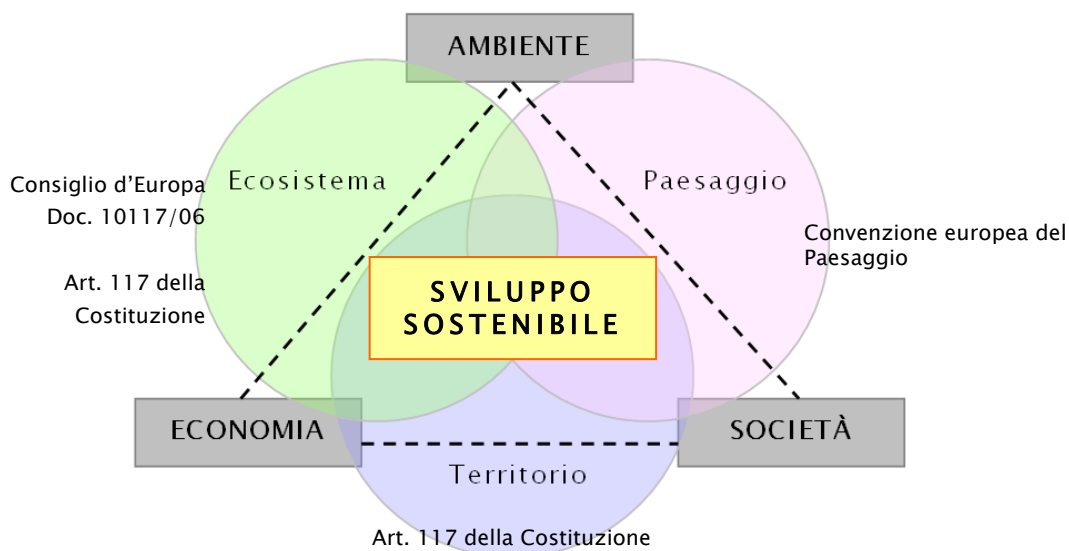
AMBIENTE

Consiglio d'Europa
Doc. 10117/06

Art. 117 della
Costituzione

Ecosistema

Paesaggio

Convenzione europea del Paesaggio

SVILUPPO SOSTENIBILE

ECONOMIA

SOCIETÀ

Territorio

Art. 117 della Costituzione